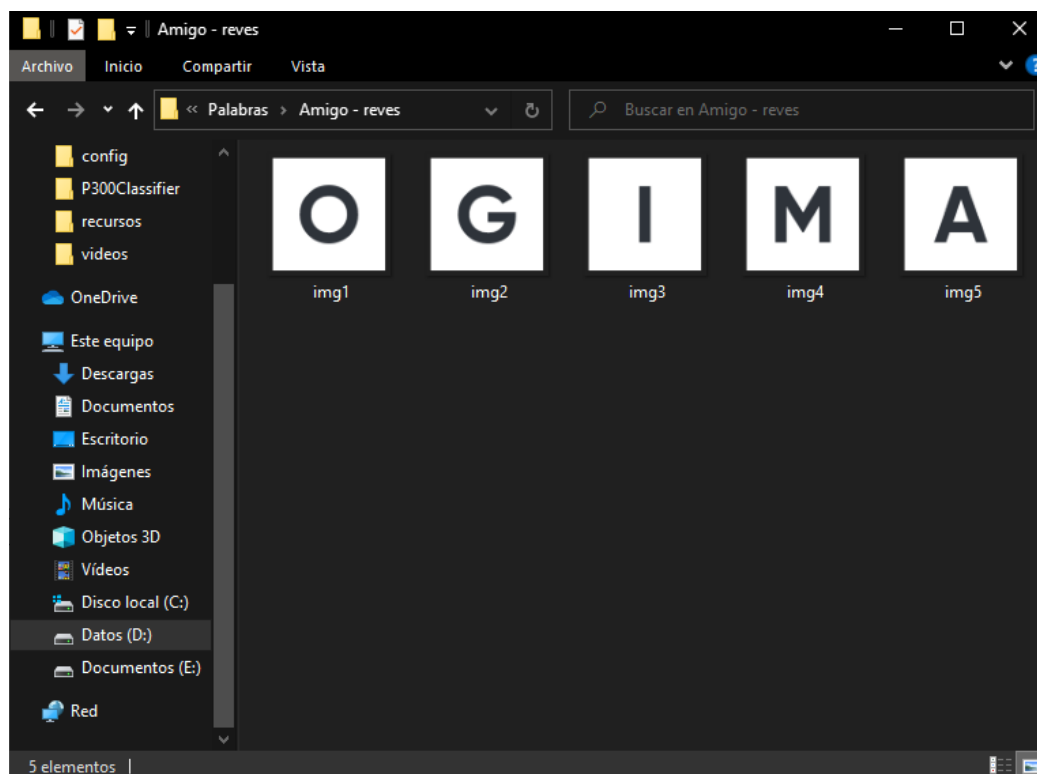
Amigo - reves

Archivo Inicio Compartir Vista

« Palabras > Amigo - reves

Buscar en Amigo - reves

config
P300Classifier
recursos
videos
OneDrive
Este equipo
Descargas
Documentos
Escritorio
Imágenes
Música
Objetos 3D
Vídeos
Disco local (C:)
Datos (D:)
Documentos (E:)
Red

O
img1

G
img2

I
img3

M
img4

A
img5

5 elementos